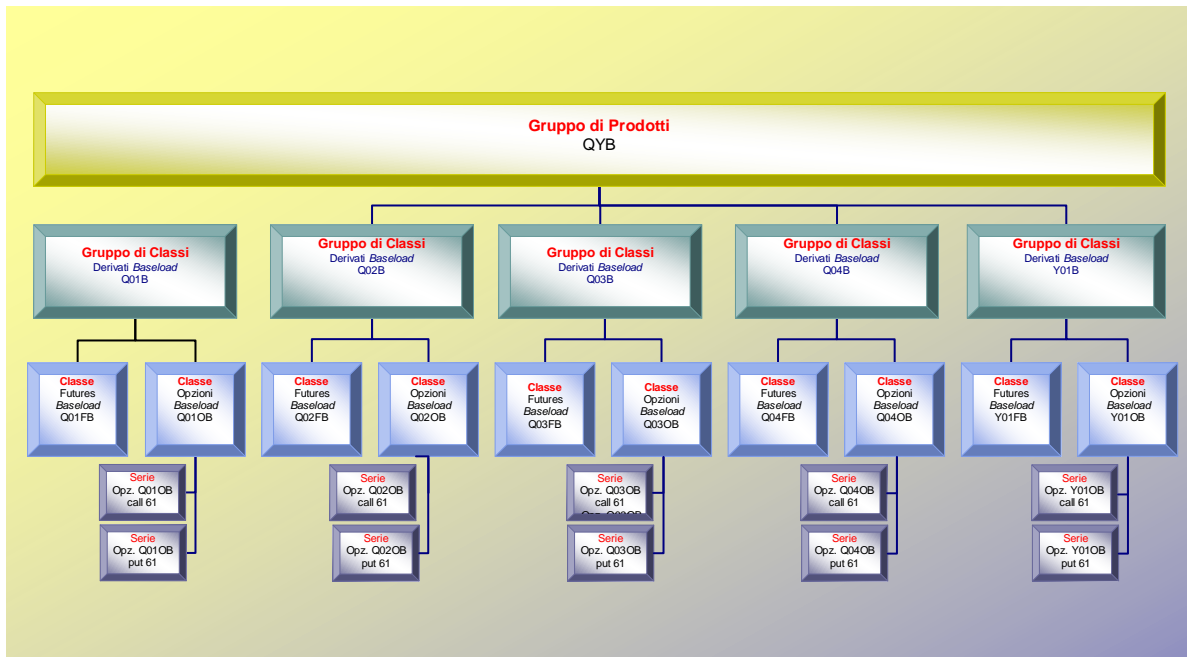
Gruppo di Prodotti
QYB

Gruppo di Classi
Derivati *Baseload*
Q01B

Classe
Futures
*Baseload*
Q01FB

Classe
Opzioni
*Baseload*
Q01OB

Serie
Opz. Q01OB
call 61

Serie
Opz. Q01OB
put 61

Gruppo di Classi
Derivati *Baseload*
Q02B

Classe
Futures
*Baseload*
Q02FB

Classe
Opzioni
*Baseload*
Q02OB

Serie
Opz. Q02OB
call 61

Serie
Opz. Q02OB
put 61

Gruppo di Classi
Derivati *Baseload*
Q03B

Classe
Futures
*Baseload*
Q03FB

Classe
Opzioni
*Baseload*
Q03OB

Serie
Opz. Q03OB
call 61
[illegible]

Serie
Opz. Q03OB
put 61

Gruppo di Classi
Derivati *Baseload*
Q04B

Classe
Futures
*Baseload*
Q04FB

Classe
Opzioni
*Baseload*
Q04OB

Serie
Opz. Q04OB
call 61

Serie
Opz. Q04OB
put 61

Gruppo di Classi
Derivati *Baseload*
Y01B

Classe
Futures
*Baseload*
Y01FB

Classe
Opzioni
*Baseload*
Y01OB

Serie
Opz. Y01OB
call 61

Serie
Opz. Y01OB
put 61